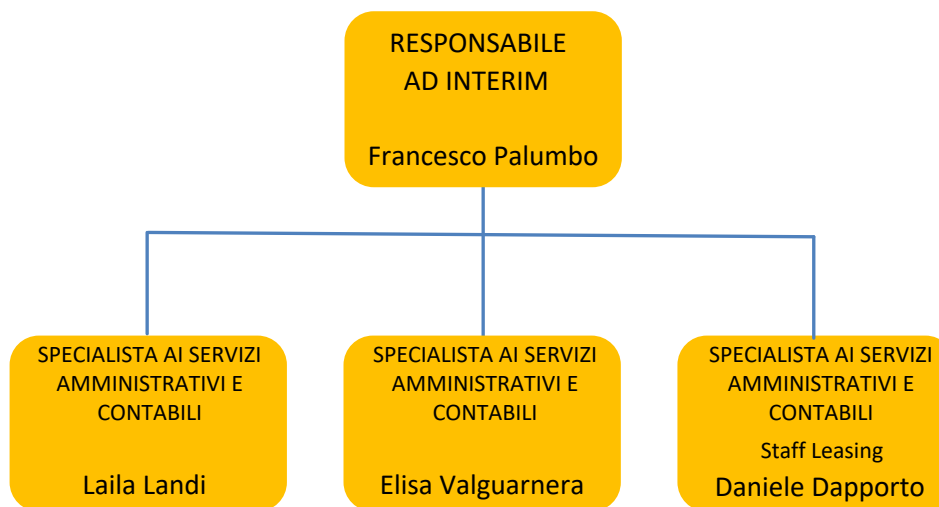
RESPONSABILE
AD INTERIM

Francesco Palumbo

SPECIALISTA AI SERVIZI AMMINISTRATIVI E CONTABILI

Laila Landi

SPECIALISTA AI SERVIZI AMMINISTRATIVI E CONTABILI

Elisa Valguarnera

SPECIALISTA AI SERVIZI AMMINISTRATIVI E CONTABILI

Staff Leasing

Daniele Dapporto